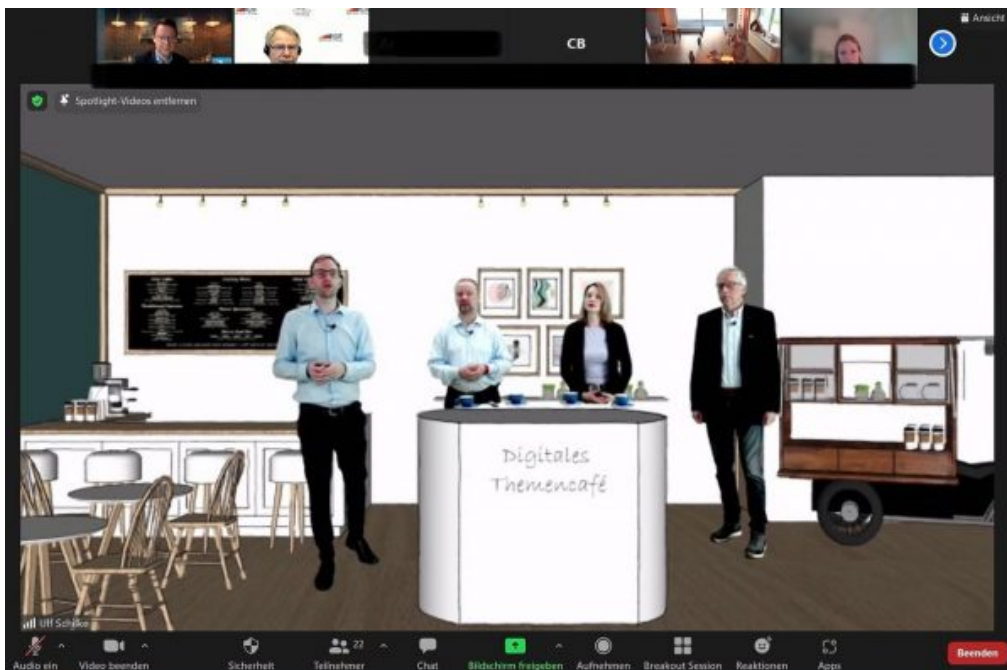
CB

Ansicht

Spotlight-Videos entfernen

Digitales Themencafé

Ulf Schälke

Audio ein

Video beenden

Sicherheit

22

Teilnehmer

Chat

Bildschirm freigeben

Aufnehmen

Breakout Session

Reaktionen

Apps

Beenden